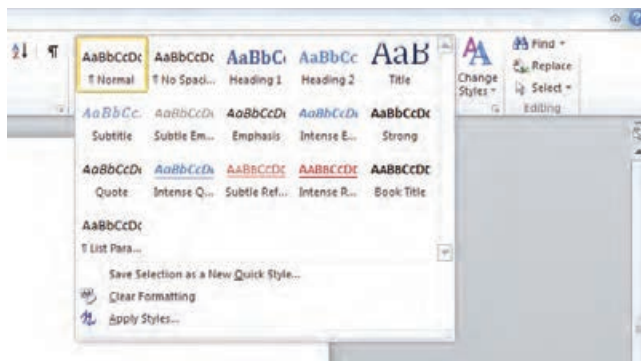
¶

| AaBbCcDc | AaBbCcDc | AaBbC | AaBbCc | AaB |
|---|---|---|---|---|
| ¶ Normal | ¶ No Spaci... | Heading 1 | Heading 2 | Title |
| AaBbCc. | AaBbCcDı | AaBbCcDı | AaBbCcDı | AaBbCcDc |
| Subtitle | Subtle Em... | Emphasis | Intense E... | Strong |
| AaBbCcDı | AaBbCcDı | AABBCCDE | AABBCCDE | AABBCCDE |
| Quote | Intense Q... | Subtle Ref... | Intense R... | Book Title |
| AaBbCcDc | | | | |
| ¶ List Para... | | | | |

Save Selection as a New Quick Style...

Clear Formatting

Apply Styles...

Change Styles

Find

Replace

Select

Editing